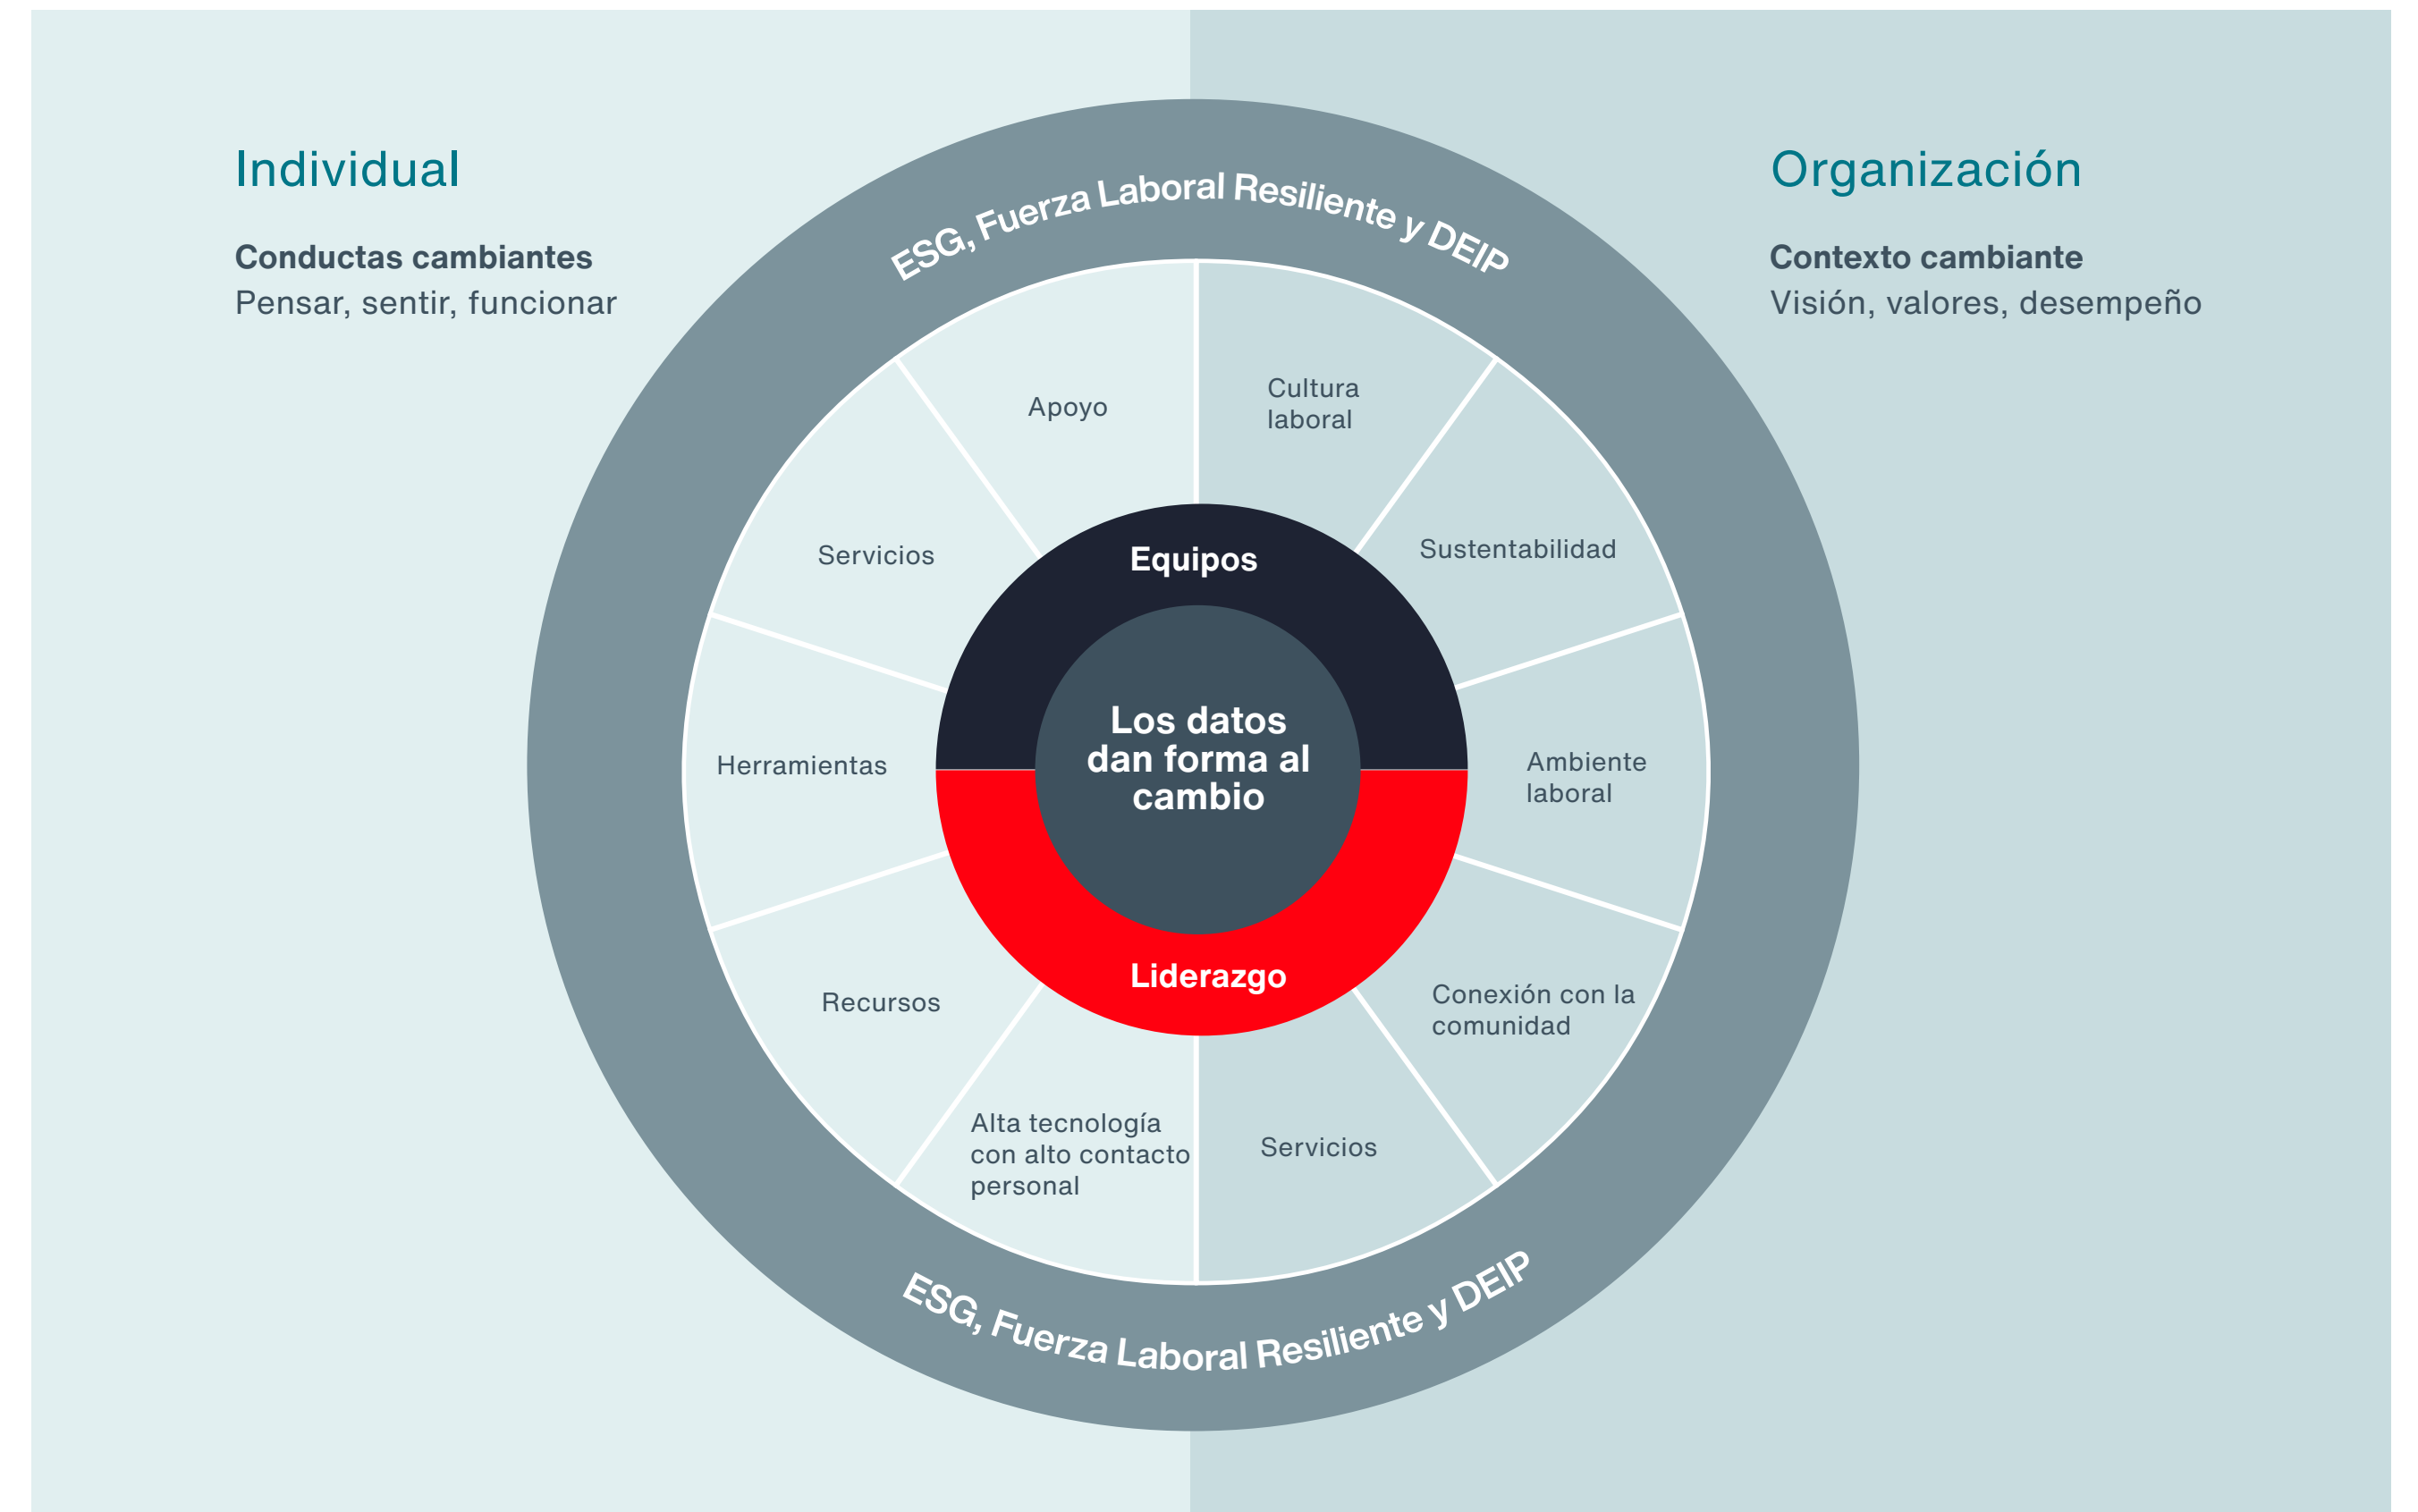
Individual

**Conductas cambiantes**
Pensar, sentir, funcionar

Organización

**Contexto cambiante**
Visión, valores, desempeño

ESG, Fuerza Laboral Resiliente y DEIP

Apoyo

Cultura laboral

Servicios

Sustentabilidad

Equipos

Los datos dan forma al cambio

Herramientas

Ambiente laboral

Liderazgo

Recursos

Conexión con la comunidad

Alta tecnología con alto contacto personal

Servicios

ESG, Fuerza Laboral Resiliente y DEIP